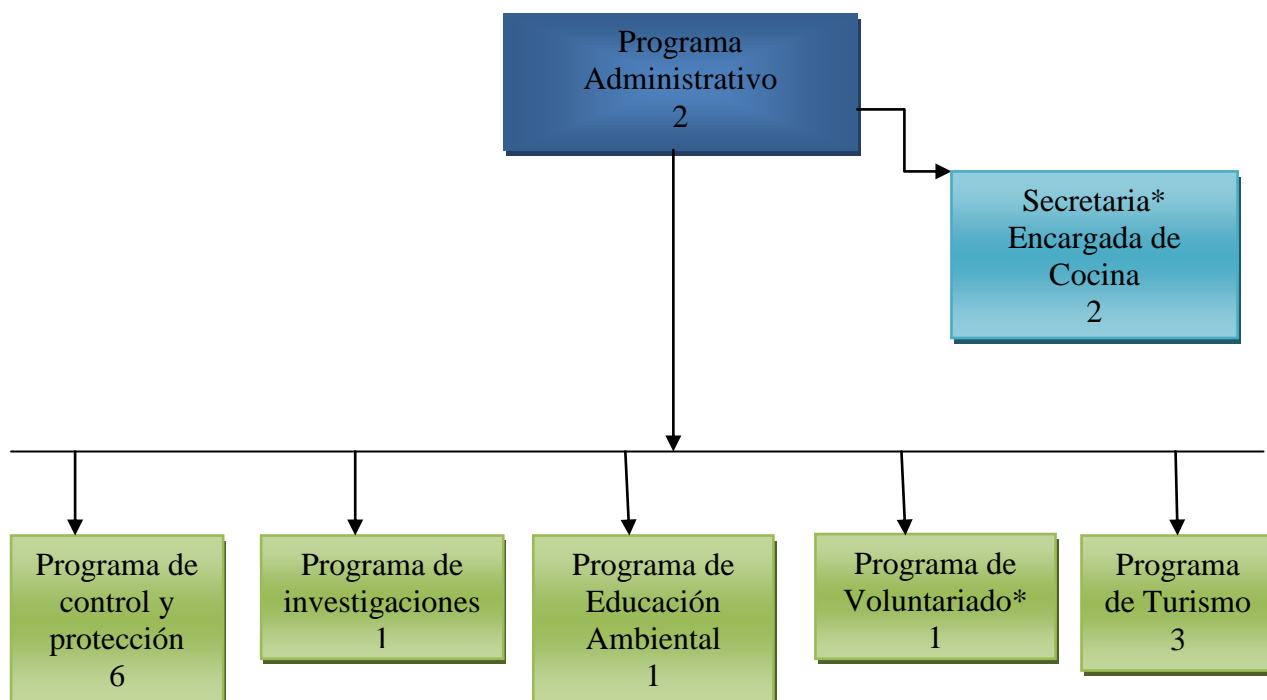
Programa Administrativo
2

Secretaria* Encargada de Cocina
2

Programa de control y protección
6

Programa de investigaciones
1

Programa de Educación Ambiental
1

Programa de Voluntariado*
1

Programa de Turismo
3